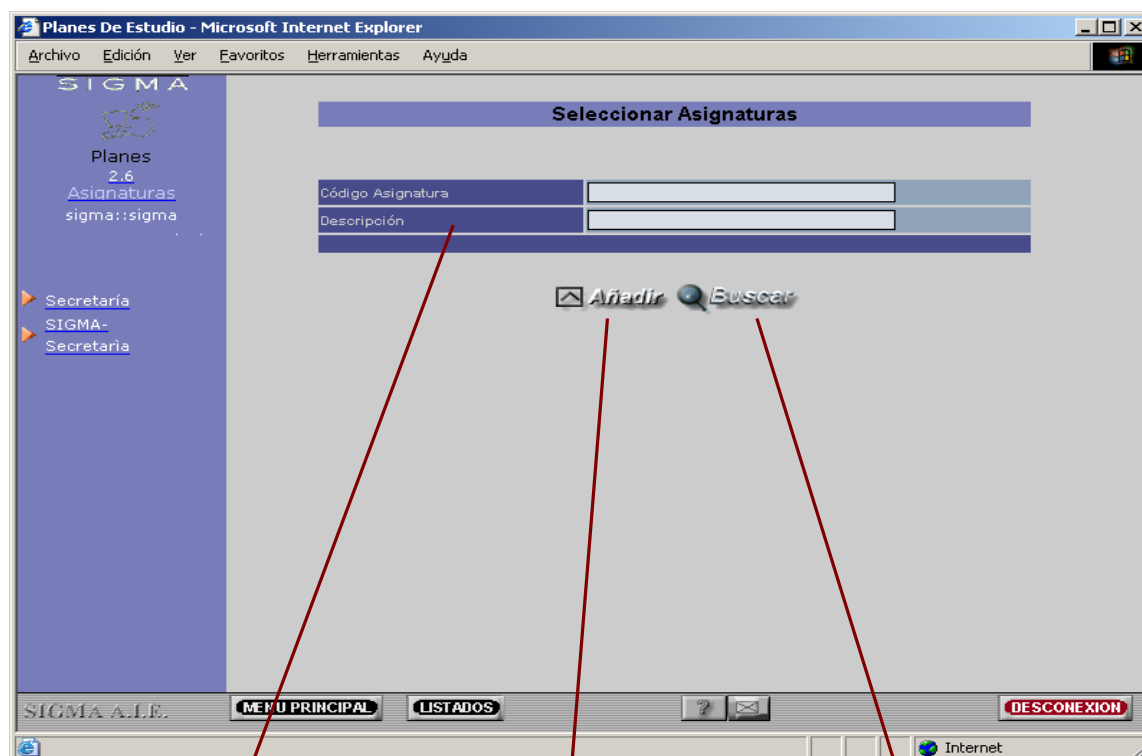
Planes De Estudio - Microsoft Internet Explorer

Archivo Edición Ver Favoritos Herramientas Ayuda

SIGMA

Planes
2.6
Asignaturas
sigma::sigma

Secretaría
SIGMA-Secretarìa

Seleccionar Asignaturas

| Código Asignatura | |
|---|---|
| Descripción | |

Añadir Buscar

SIGMA A.I.E.

MENU PRINCIPAL LISTADOS ?

DESCONEXION

Internet